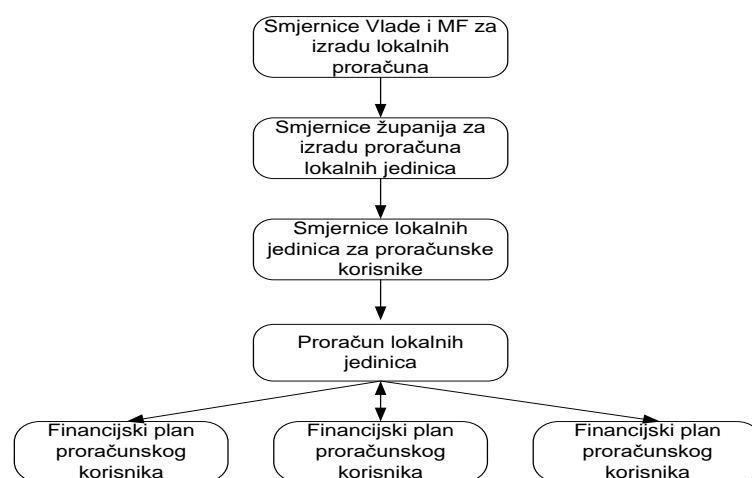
Smjernice Vlade i MF za izradu lokalnih proračuna

Smjernice županija za izradu proračuna lokalnih jedinica

Smjernice lokalnih jedinica za proračunske korisnike

Proračun lokalnih jedinica

Financijski plan proračunskog korisnika

Financijski plan proračunskog korisnika

Financijski plan proračunskog korisnika